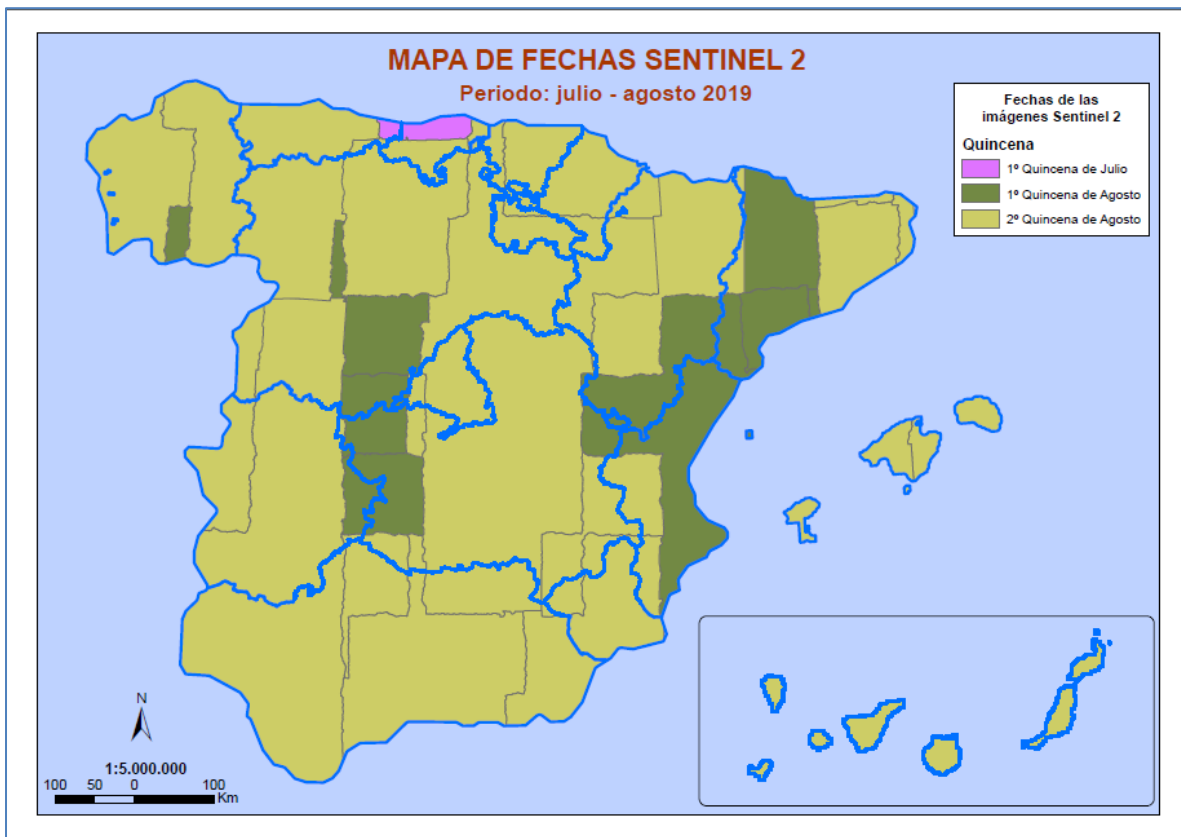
MAPA DE FECHAS SENTINEL 2

Periodo: julio - agosto 2019

Fechas de las imágenes Sentinel 2

Quincena

1º Quincena de Julio

1º Quincena de Agosto

2º Quincena de Agosto

N

1:5.000.000

100 50 0 100

Km